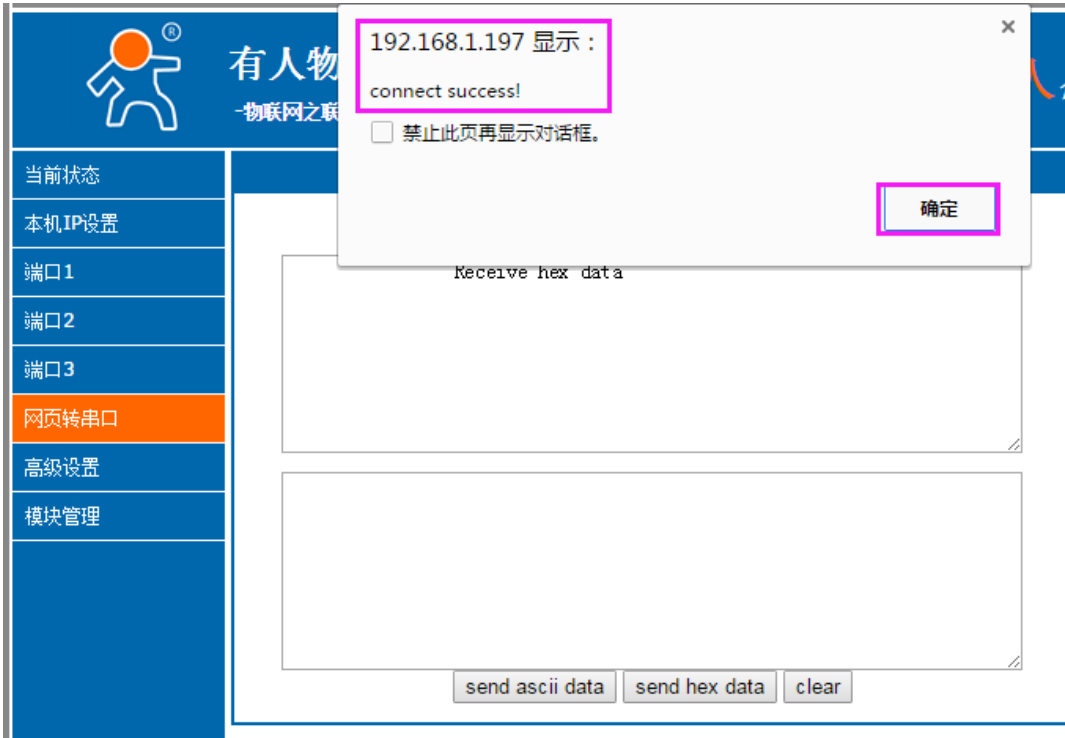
®
有人物
-物联网之联

192.168.1.197 显示：
connect success!
禁止此页再显示对话框。
确定
×

当前状态
本机IP设置
端口1
端口2
端口3
网页转串口
高级设置
模块管理

Receive hex data

send ascii data
send hex data
clear